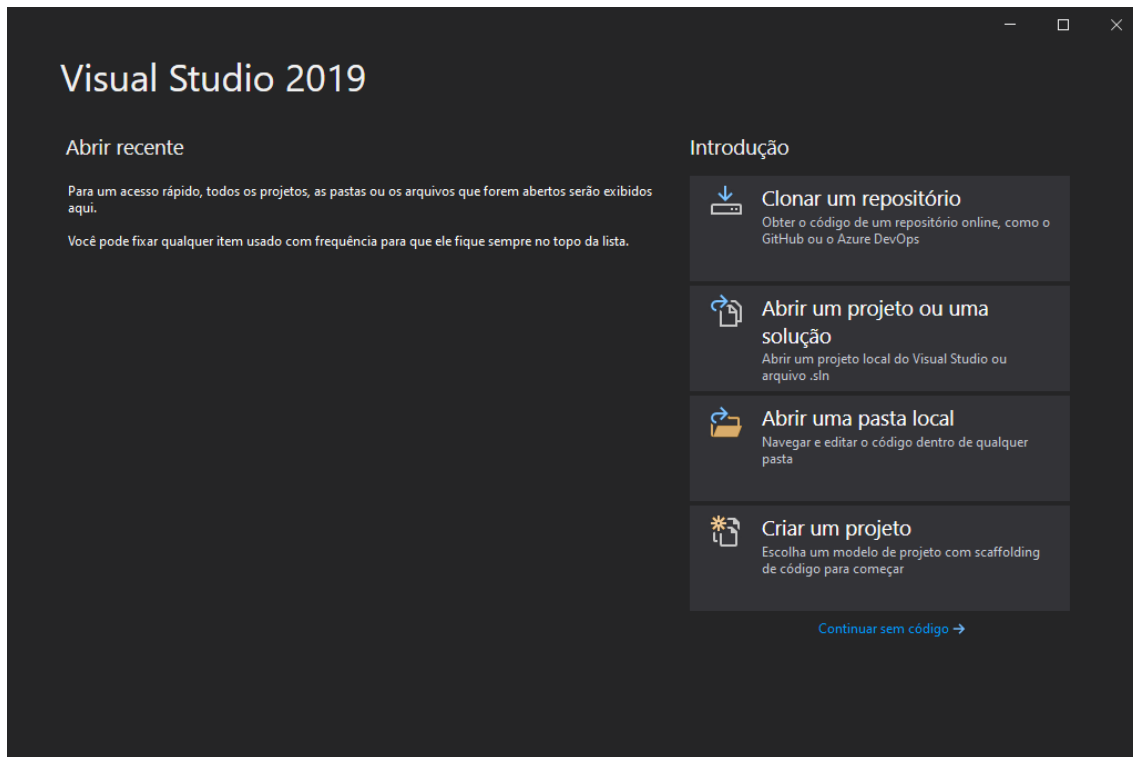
Visual Studio 2019

Abrir recente

Para um acesso rápido, todos os projetos, as pastas ou os arquivos que forem abertos serão exibidos aqui.

Você pode fixar qualquer item usado com frequência para que ele fique sempre no topo da lista.

Introdução

Clonar um repositório
Obter o código de um repositório online, como o GitHub ou o Azure DevOps

Abrir um projeto ou uma solução
Abrir um projeto local do Visual Studio ou arquivo .sln

Abrir uma pasta local
Navegar e editar o código dentro de qualquer pasta

Criar um projeto
Escolha um modelo de projeto com scaffolding de código para começar

Continuar sem código →